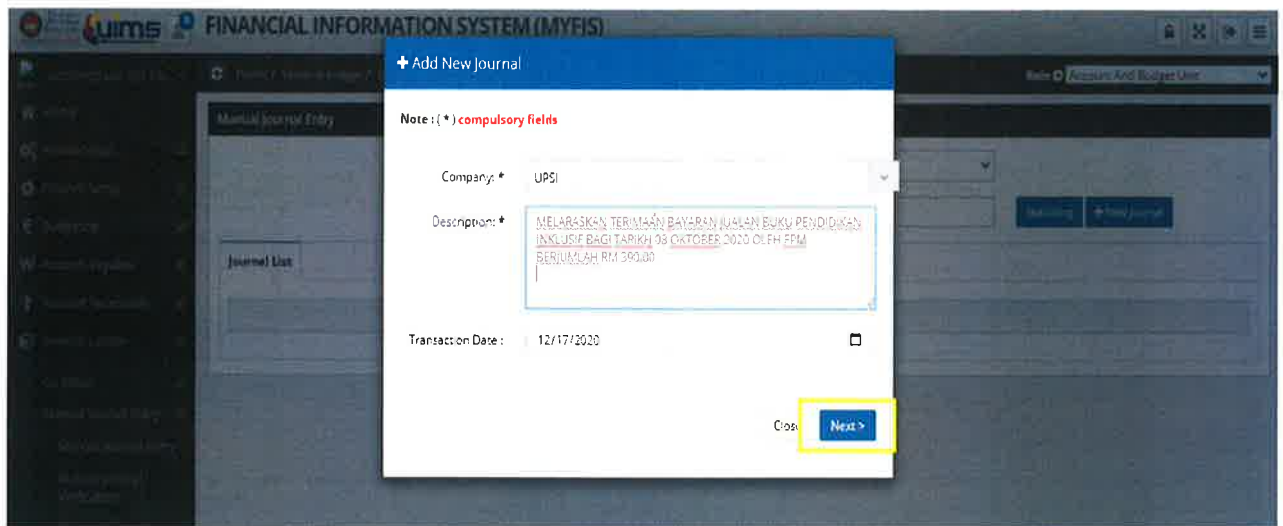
uims FINANCIAL INFORMATION SYSTEM (MYFIS)

Role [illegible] Account And Budget User

Manual Journal Entry

Journal List

+ Add New Journal

Note : ( * ) compulsory fields

Company: * UPSI

Description: * MELARASKAN TERIMAAN BAYARAN JUALAN BUKU PENDIDIKAN INKLUSIF BAGI TARIKH 08 OKTOBER 2020 OLEH FPM BERJUMLAH RM 390.00

Transaction Date : 12/17/2020

Close Next >

+ New Journal